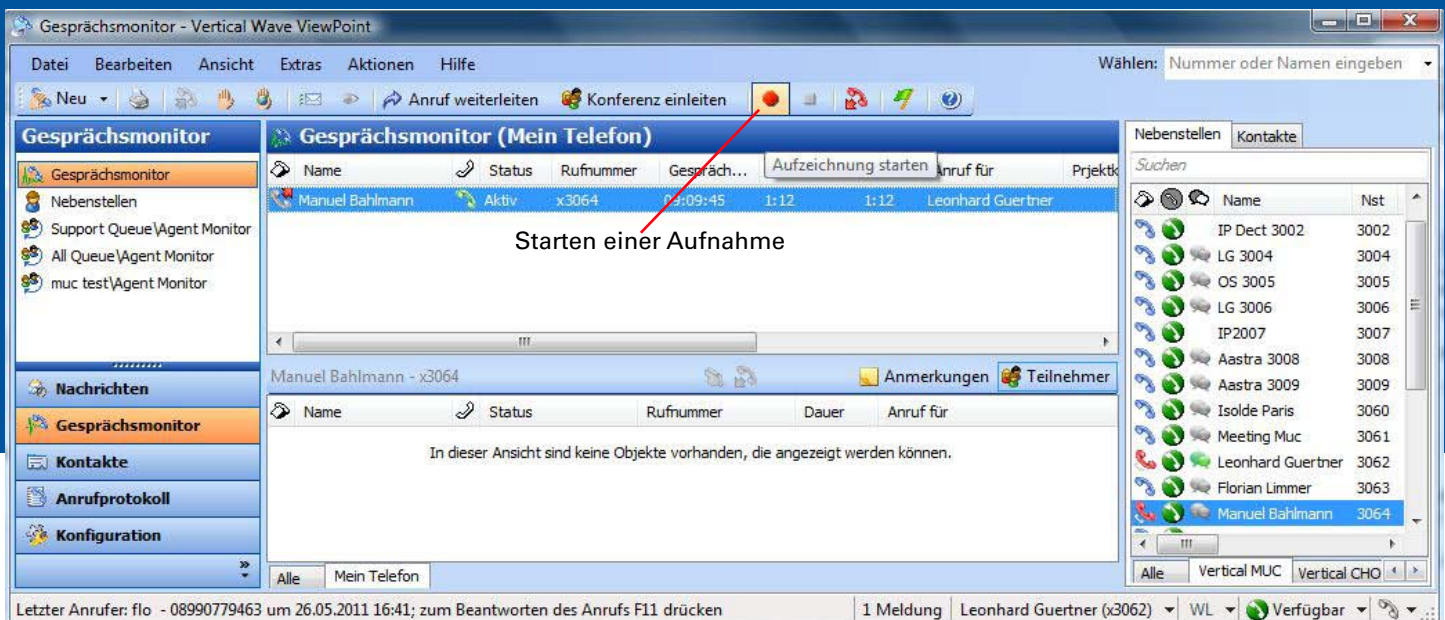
Gesprächsmonitor - Vertical Wave ViewPoint

Datei Bearbeiten Ansicht Extras Aktionen Hilfe

Wählen: Nummer oder Namen eingeben

Neu Anruf weiterleiten Konferenz einleiten

Gesprächsmonitor

Gesprächsmonitor
Nebenstellen
Support Queue\Agent Monitor
All Queue\Agent Monitor
muc test\Agent Monitor

Gesprächsmonitor (Mein Telefon)

Aufzeichnung starten

| Name | Status | Rufnummer | Gespräch... | | | Anruf für | Prjektk |
|---|---|---|---|---|---|---|---|
| Manuel Bahlmann | Aktiv | x3064 | 09:09:45 | 1:12 | 1:12 | Leonhard Guertner | |

Starten einer Aufnahme

Manuel Bahlmann - x3064

Anmerkungen Teilnehmer

| Name | Status | Rufnummer | Dauer | Anruf für |
|---|---|---|---|---|

In dieser Ansicht sind keine Objekte vorhanden, die angezeigt werden können.

Nachrichten
Gesprächsmonitor
Kontakte
Anrufprotokoll
Konfiguration

Alle Mein Telefon

Nebenstellen Kontakte

Suchen

| Name | Nst |
|---|---|
| IP Dect 3002 | 3002 |
| LG 3004 | 3004 |
| OS 3005 | 3005 |
| LG 3006 | 3006 |
| IP2007 | 3007 |
| Aastra 3008 | 3008 |
| Aastra 3009 | 3009 |
| Isolde Paris | 3060 |
| Meeting Muc | 3061 |
| Leonhard Guertner | 3062 |
| Florian Limmer | 3063 |
| Manuel Bahlmann | 3064 |

Alle Vertical MUC Vertical CHO

Letzter Anrufer: flo - 08990779463 um 26.05.2011 16:41; zum Beantworten des Anrufs F11 drücken

1 Meldung Leonhard Guertner (x3062) WL Verfügbar